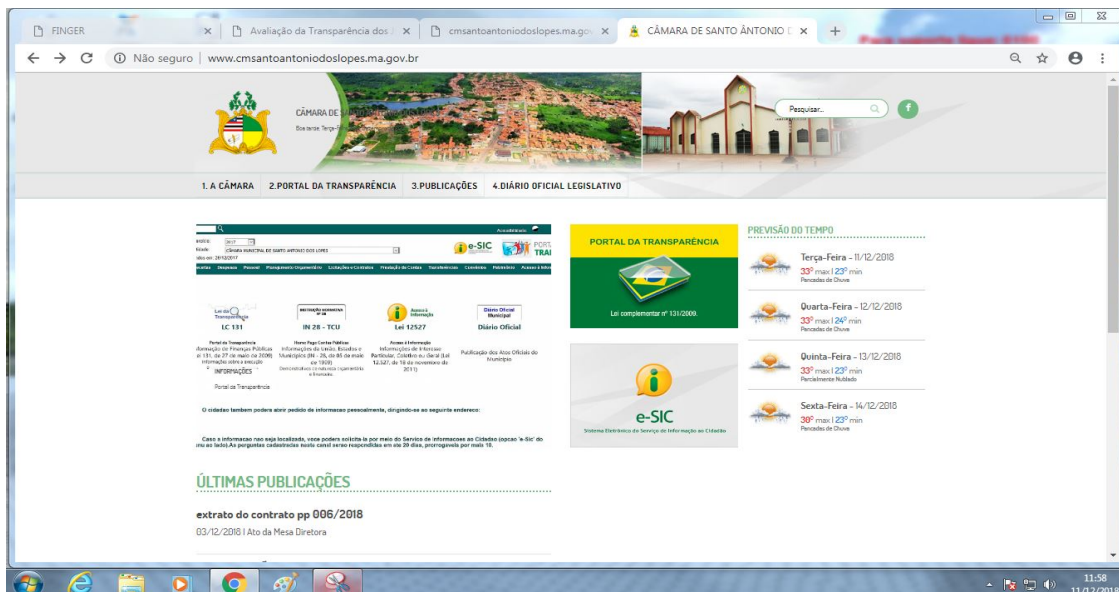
FINGER
Avaliação da Transparência dos
cmsantoantoniodoslopes.ma.gov
CÂMARA DE SANTO ÂNTONIO D
+

Não seguro | www.cmsantoantoniodoslopes.ma.gov.br

CÂMARA DE S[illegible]
Boa tarde, Terça-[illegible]

Pesquisar...

1. A CÂMARA 2. PORTAL DA TRANSPARÊNCIA 3. PUBLICAÇÕES 4. DIÁRIO OFICIAL LEGISLATIVO

Acessibilidade
2017
CÂMARA MUNICIPAL DE SANTO ANTONIO DOS LOPES
e-SIC

Lei da Transparência
LC 131
IN 28 - TCU
Acesso à Informação
Lei 12527
Diário Oficial Municipal
Diário Oficial

INFORMAÇÕES
Portal da Transparência

O cidadao tambem podera atrair pedido de informacao pessoalmente, dirigindo-se ao seguinte endereco:

Caso a informacao nao seja localizada, voce podera solicita-la por meio do Servico de informacoes ao Cidadao (opcao 'e-Sic' do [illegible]). As perguntas cadastradas neste canal serao respondidas em ate 20 dias, prorrogavels por mais 10.

PORTAL DA TRANSPARÊNCIA
Lei complementar nº 131/2009.

e-SIC
Sistema Eletrônico do Serviço de Informação ao Cidadão

PREVISÃO DO TEMPO
Terça-Feira - 11/12/2018
33° max | 23° min
Pancadas de Chuva
Quarta-Feira - 12/12/2018
33° max | 24° min
Pancadas de Chuva
Quinta-Feira - 13/12/2018
33° max | 23° min
Parcialmente Nublado
Sexta-Feira - 14/12/2018
30° max | 23° min
Pancadas de Chuva

ÚLTIMAS PUBLICAÇÕES
extrato do contrato pp 006/2018
03/12/2018 | Ato da Mesa Diretora

11:58
11/12/2018